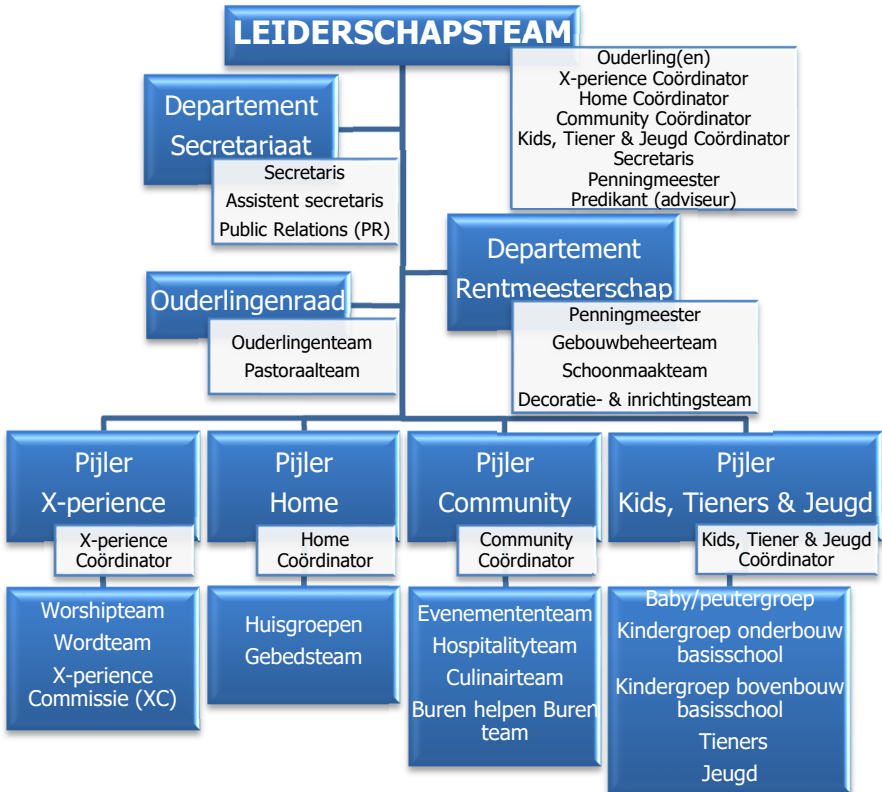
LEIDERSCHAPSTEAM

Ouderling(en)
X-perience Coördinator
Home Coördinator
Community Coördinator
Kids, Tiener & Jeugd Coördinator
Secretaris
Penningmeester
Predikant (adviseur)

Departement Secretariaat
Secretaris
Assistent secretaris
Public Relations (PR)

Ouderlingenraad
Ouderlingenteam
Pastoraalteam

Departement Rentmeesterschap
Penningmeester
Gebouwbeheerteam
Schoonmaakteam
Decoratie- & inrichtingsteam

Pijler X-perience
X-perience Coördinator
Worshipteam
Wordteam
X-perience Commissie (XC)

Pijler Home
Home Coördinator
Huisgroepen
Gebedsteam

Pijler Community
Community Coördinator
Evenemententeam
Hospitalityteam
Culinairteam
Buren helpen Buren team

Pijler Kids, Tieners & Jeugd
Kids, Tiener & Jeugd Coördinator
Baby/peutergroep
Kindergroep onderbouw basisschool
Kindergroep bovenbouw basisschool
Tieners
Jeugd